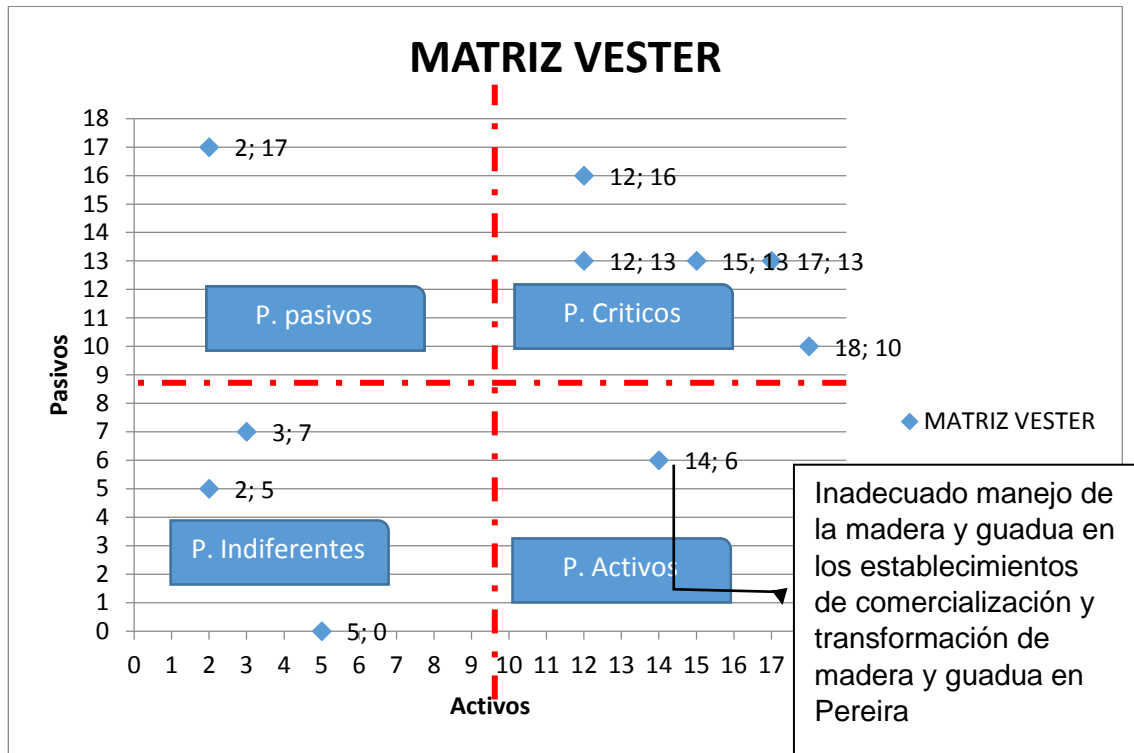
MATRIZ VESTER

Pasivos

18
17
16
15
14
13
12
11
10
9
8
7
6
5
4
3
2
1
0

2; 17
12; 16
12; 13
15; 13
17; 13
P. pasivos
P. Criticos
18; 10
3; 7
14; 6
2; 5
P. Indiferentes
P. Activos
5; 0

0 1 2 3 4 5 6 7 8 9 10 11 12 13 14 15 16 17

Activos

MATRIZ VESTER

Inadecuado manejo de la madera y guadua en los establecimientos de comercialización y transformación de madera y guadua en Pereira